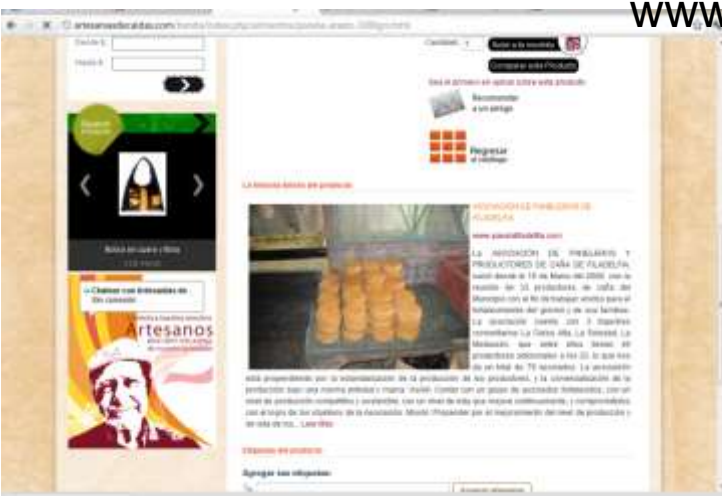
artesanosdecaldas.com

WWW

Desde $

Hasta $

Cantidad 1

Añadir a la canasta

Comparar este Producto

Sea el primero en opinar sobre este producto

Recomendar a un amigo

Regresar al catálogo

La historia detrás del producto

Bolsa en cuero y fibra

Chatear con Artesanos en línea conexión

Artesanos

ASOCIACIÓN DE PANELEROS DE FILADELFIA

www.panelafiladelfia.com

La ASOCIACIÓN DE PANELEROS Y PRODUCTORES DE CAÑA DE FILADELFIA, nació desde el 19 de Marzo del 2000, con la reunión de 33 productores de caña del Municipio con el fin de trabajar unidos para el fortalecimiento del gremio y de sus familias. La asociación cuenta con 3 trapiches comunitarios La Gaviota, La Soledad, La Mellizera, que estos tienen 40 productores adicionales a los 33, lo que nos da un total de 73 asociados. La asociación está propendiendo por la estandarización de la producción de los productores, y la comercialización de la producción bajo una misma estrategia y marca. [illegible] con un grupo de asociados fortalecidos, con un nivel de producción competitivo y accesible, con un nivel de vida que mejore continuamente, y comprometidos con el logro de los objetivos de la Asociación. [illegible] por el mejoramiento del nivel de producción y de vida de los... Leer Más

Opiniones del producto

Agregar sus etiquetas